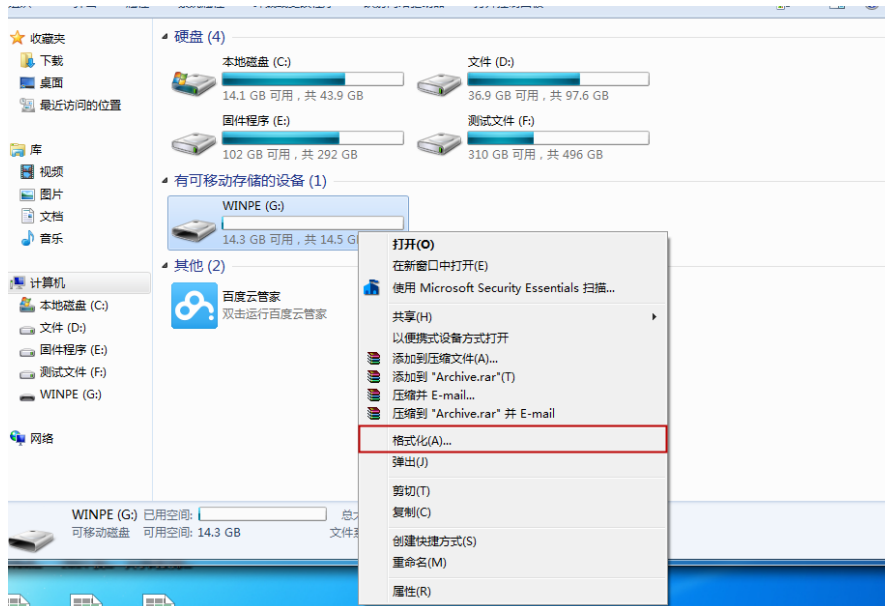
收藏夹
下载
桌面
最近访问的位置

库
视频
图片
文档
音乐

计算机
本地磁盘 (C:)
文件 (D:)
固件程序 (E:)
测试文件 (F:)
WINPE (G:)

网络

硬盘 (4)
本地磁盘 (C:)
14.1 GB 可用，共 43.9 GB
文件 (D:)
36.9 GB 可用，共 97.6 GB
固件程序 (E:)
102 GB 可用，共 292 GB
测试文件 (F:)
310 GB 可用，共 496 GB

有可移动存储的设备 (1)
WINPE (G:)
14.3 GB 可用，共 14.5 G

其他 (2)
百度云管家
双击运行百度云管家

打开(O)
在新窗口中打开(E)
使用 Microsoft Security Essentials 扫描...
共享(H)
以便携式设备方式打开
添加到压缩文件(A)...
添加到 "Archive.rar"(T)
压缩并 E-mail...
压缩到 "Archive.rar" 并 E-mail
格式化(A)...
弹出(J)
剪切(T)
复制(C)
创建快捷方式(S)
重命名(M)
属性(R)

WINPE (G:) 已用空间:
可移动磁盘 可用空间: 14.3 GB
总
文件系